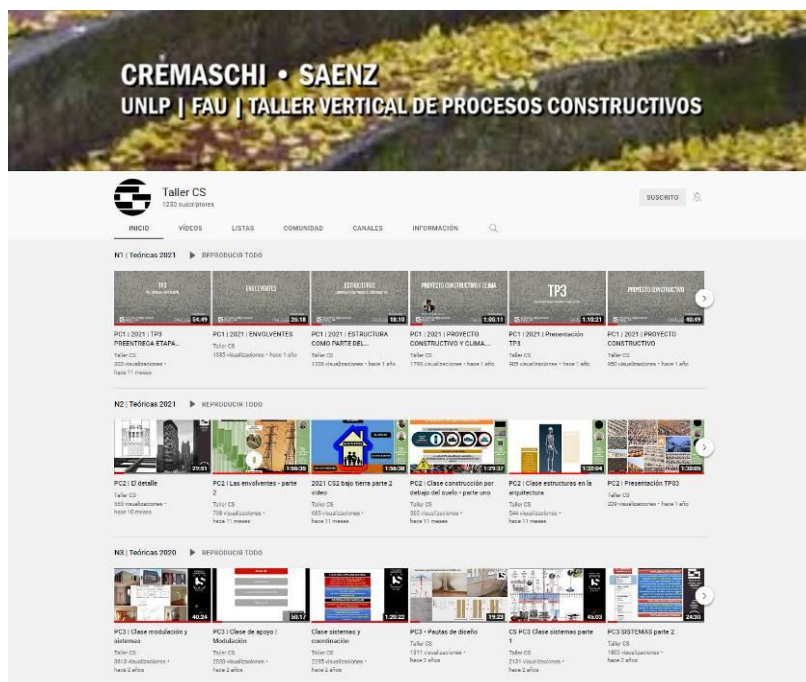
CREMASCHI • SAENZ
UNLP | FAU | TALLER VERTICAL DE PROCESOS CONSTRUCTIVOS

Taller CS
1250 suscriptores

SUSCRITO

INICIO VÍDEOS LISTAS COMUNIDAD CANALES INFORMACIÓN

N1 | Teóricas 2021 REPRODUCIR TODO

TP3 54:49
ENVOLVENTES 26:18
ESTRUCTURAS 18:10
PROYECTO CONSTRUCTIVO Y CLIMA 1:05:11
TP3 1:10:21
PROYECTO CONSTRUCTIVO 40:49

PC1 | 2021 | TP3 PREENTREGA ETAPA...
Taller CS
303 visualizaciones • hace 11 meses

PC1 | 2021 | ENVOLVENTES
Taller CS
1585 visualizaciones • hace 1 año

PC1 | 2021 | ESTRUCTURA COMO PARTE DEL...
Taller CS
1208 visualizaciones • hace 1 año

PC1 | 2021 | PROYECTO CONSTRUCTIVO Y CLIMA...
Taller CS
1740 visualizaciones • hace 1 año

PC1 | 2021 | Presentación TP3
Taller CS
905 visualizaciones • hace 1 año

PC1 | 2021 | PROYECTO CONSTRUCTIVO
Taller CS
880 visualizaciones • hace 1 año

N2 | Teóricas 2021 REPRODUCIR TODO

29:51 1:06:35 1:56:36 1:29:37 1:32:04 1:39:05

PC2 | El detalle
Taller CS
550 visualizaciones • hace 10 meses

PC2 | Las envolventes - parte 2
Taller CS
798 visualizaciones • hace 11 meses

2021 CS2 bajo tierra parte 2 video
Taller CS
685 visualizaciones • hace 11 meses

PC2 | Clase construcción por debajo del suelo - parte uno
Taller CS
305 visualizaciones • hace 11 meses

PC2 | Clase estructuras en la arquitectura
Taller CS
544 visualizaciones • hace 11 meses

PC2 | Presentación TP03
Taller CS
229 visualizaciones • hace 1 año

N3 | Teóricas 2020 REPRODUCIR TODO

40:24 50:17 1:20:22 19:23 45:03 24:30

PC3 | Clase modulación y sistemas
Taller CS
3813 visualizaciones • hace 2 años

PC3 | Clase de apoyo | Modulación
Taller CS
2020 visualizaciones • hace 2 años

Clase sistemas y coordinación
Taller CS
2295 visualizaciones • hace 2 años

PC3 - Pautas de diseño
Taller CS
1311 visualizaciones • hace 2 años

CS PC3 Clase sistemas parte 1
Taller CS
2131 visualizaciones • hace 2 años

PC3 SISTEMAS parte 2
Taller CS
1803 visualizaciones • hace 2 años